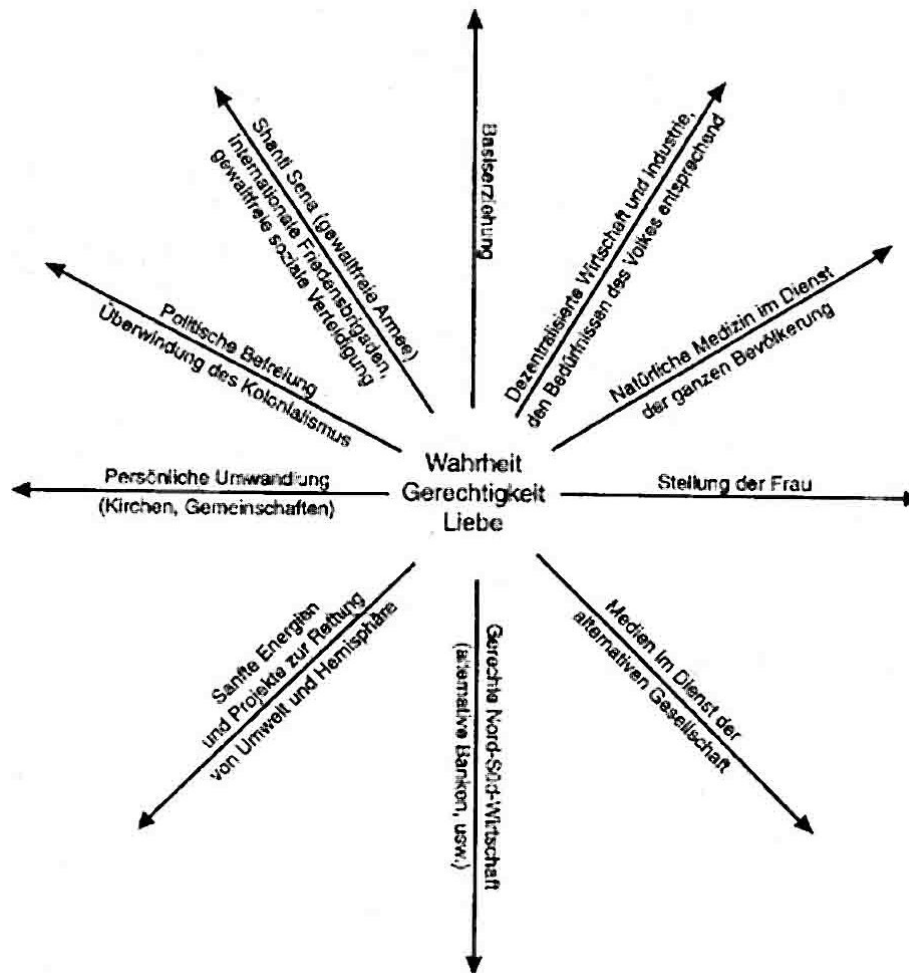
Wahrheit
Gerechtigkeit
Liebe

Basiserziehung

Dezentralisierte Wirtschaft und Industrie, den Bedürfnissen des Volkes entsprechend

Natürliche Medizin im Dienst der ganzen Bevölkerung

Stellung der Frau

Medien im Dienst der alternativen Gesellschaft

Gerechte Nord-Süd-Wirtschaft (alternative Banken, usw.)

Sanfte Energien und Projekte zur Rettung von Umwelt und Hemisphäre

Persönliche Umwandlung (Kirchen, Gemeinschaften)

Politische Befreiung Überwindung des Kolonialismus

Shanti Sena (gewaltfreie Armee) Internationale Friedensbrigaden, gewaltfreie soziale Verteidigung